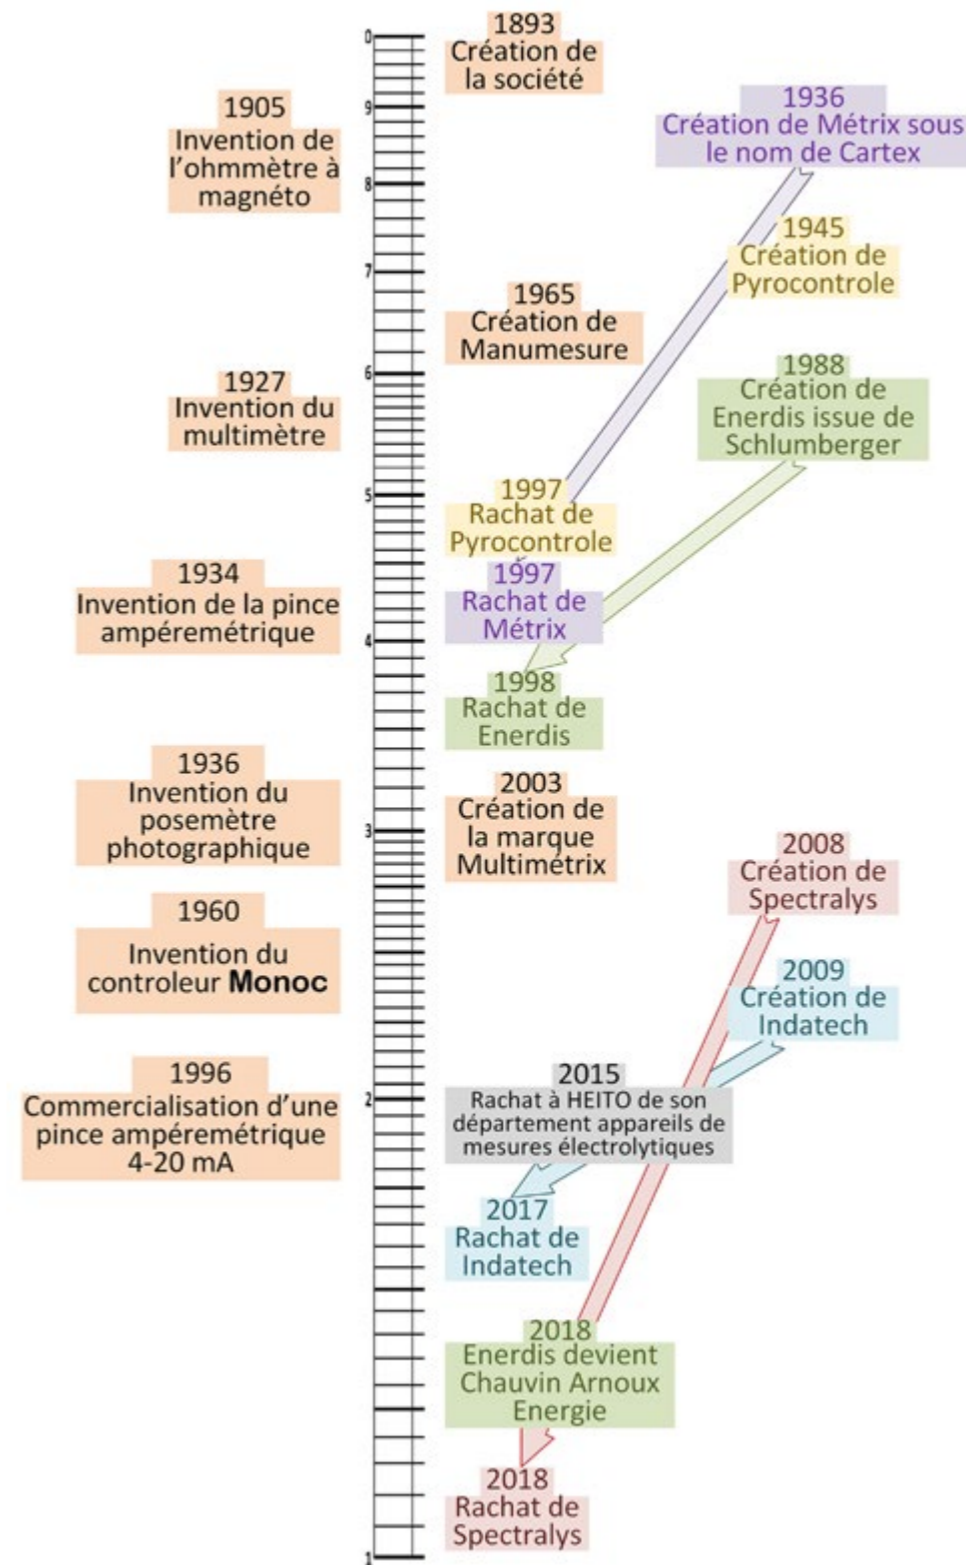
0
9
8
7
6
5
4
3
2
1

1893
Création de la société

1905
Invention de l'ohmmètre à magnéto

1936
Création de Métrix sous le nom de Cartex

1945
Création de Pyrocontrole

1965
Création de Manumesure

1927
Invention du multimètre

1988
Création de Enerdis issue de Schlumberger

1997
Rachat de Pyrocontrole

1934
Invention de la pince ampéremétrique

1997
Rachat de Métrix

1998
Rachat de Enerdis

1936
Invention du posemètre photographique

2003
Création de la marque Multimétrix

2008
Création de Spectralys

1960
Invention du controleur **Monoc**

2009
Création de Indatech

1996
Commercialisation d'une pince ampéremétrique 4-20 mA

2015
Rachat à HEITO de son département appareils de mesures électrolytiques

2017
Rachat de Indatech

2018
Enerdis devient Chauvin Arnoux Energie

2018
Rachat de Spectralys